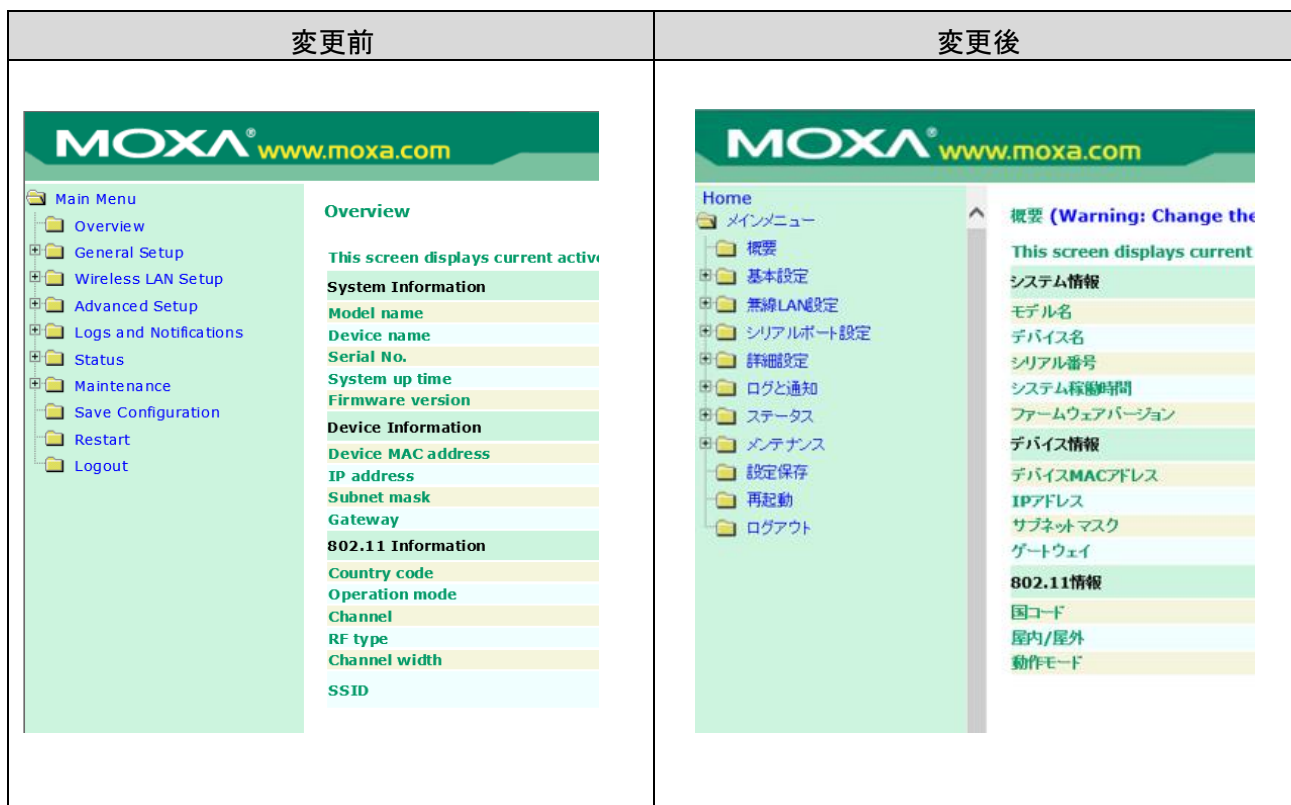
| 変更前 | 変更後 |
|---|---|
| MOXA® www.moxa.com<br><br>Main Menu<br>Overview<br>General Setup<br>Wireless LAN Setup<br>Advanced Setup<br>Logs and Notifications<br>Status<br>Maintenance<br>Save Configuration<br>Restart<br>Logout<br><br>Overview<br><br>This screen displays current active<br>System Information<br>Model name<br>Device name<br>Serial No.<br>System up time<br>Firmware version<br>Device Information<br>Device MAC address<br>IP address<br>Subnet mask<br>Gateway<br>802.11 Information<br>Country code<br>Operation mode<br>Channel<br>RF type<br>Channel width<br>SSID | MOXA® www.moxa.com<br><br>Home<br>メインメニュー<br>概要<br>基本設定<br>無線LAN設定<br>シリアルポート設定<br>詳細設定<br>ログと通知<br>ステータス<br>メンテナンス<br>設定保存<br>再起動<br>ログアウト<br><br>概要 (Warning: Change the<br><br>This screen displays current<br>システム情報<br>モデル名<br>デバイス名<br>シリアル番号<br>システム稼働時間<br>ファームウェアバージョン<br>デバイス情報<br>デバイスMACアドレス<br>IPアドレス<br>サブネットマスク<br>ゲートウェイ<br>802.11情報<br>国コード<br>屋内/屋外<br>動作モード |